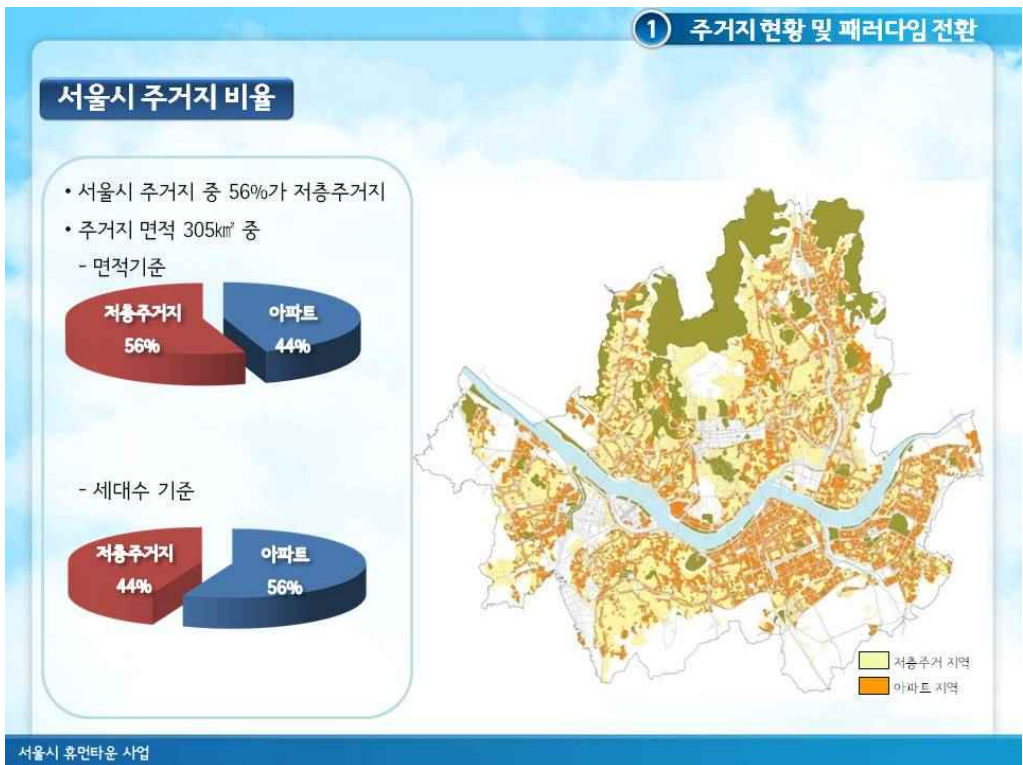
① 주거지 현황 및 패러다임 전환

서울시 주거지 비율

• 서울시 주거지 중 56%가 저층주거지

• 주거지 면적 305㎢ 중

- 면적기준

저층주거지 56%

아파트 44%

- 세대수 기준

저층주거지 44%

아파트 56%

저층주거 지역

아파트 지역

서울시 휴먼타운 사업